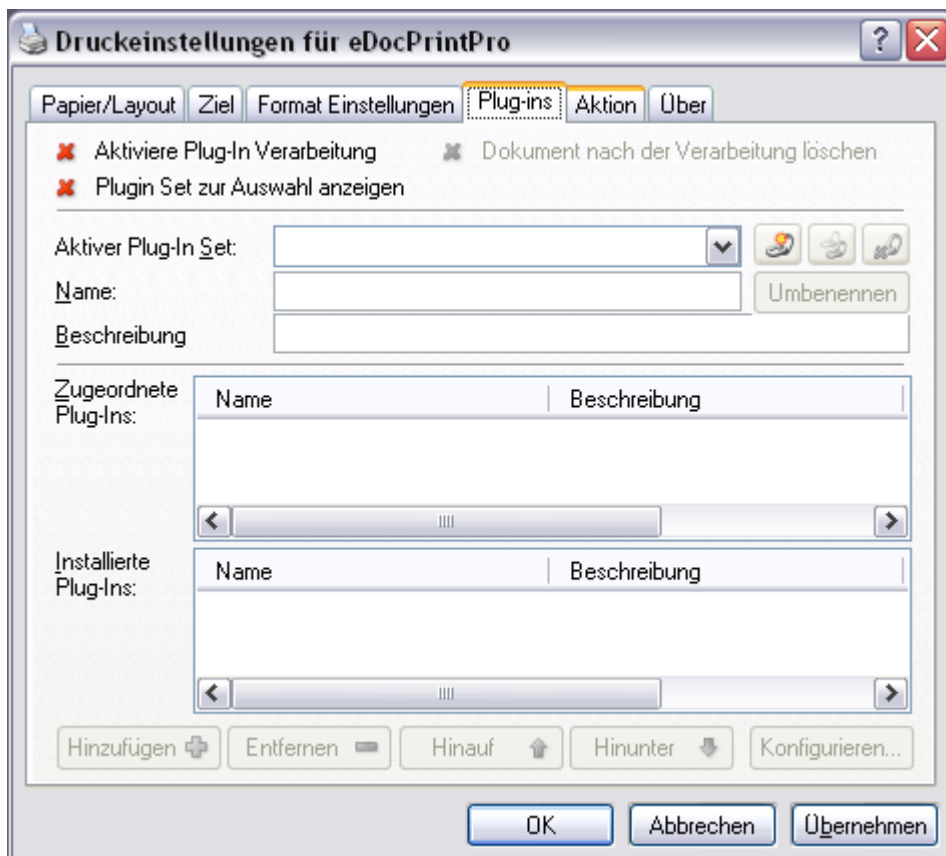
Druckeinstellungen für eDocPrintPro

Papier/Layout | Ziel | Format Einstellungen | Plug-ins | Aktion | Über

Aktiviere Plug-In Verarbeitung
Dokument nach der Verarbeitung löschen
Plugin Set zur Auswahl anzeigen

Aktiver Plug-In Set:
Name:
Umbenennen
Beschreibung

Zugeordnete Plug-Ins:

| Name | Beschreibung |
|---|---|

Installierte Plug-Ins:

| Name | Beschreibung |
|---|---|

Hinzufügen
Entfernen
Hinauf
Hinunter
Konfigurieren...

OK
Abbrechen
Übernehmen